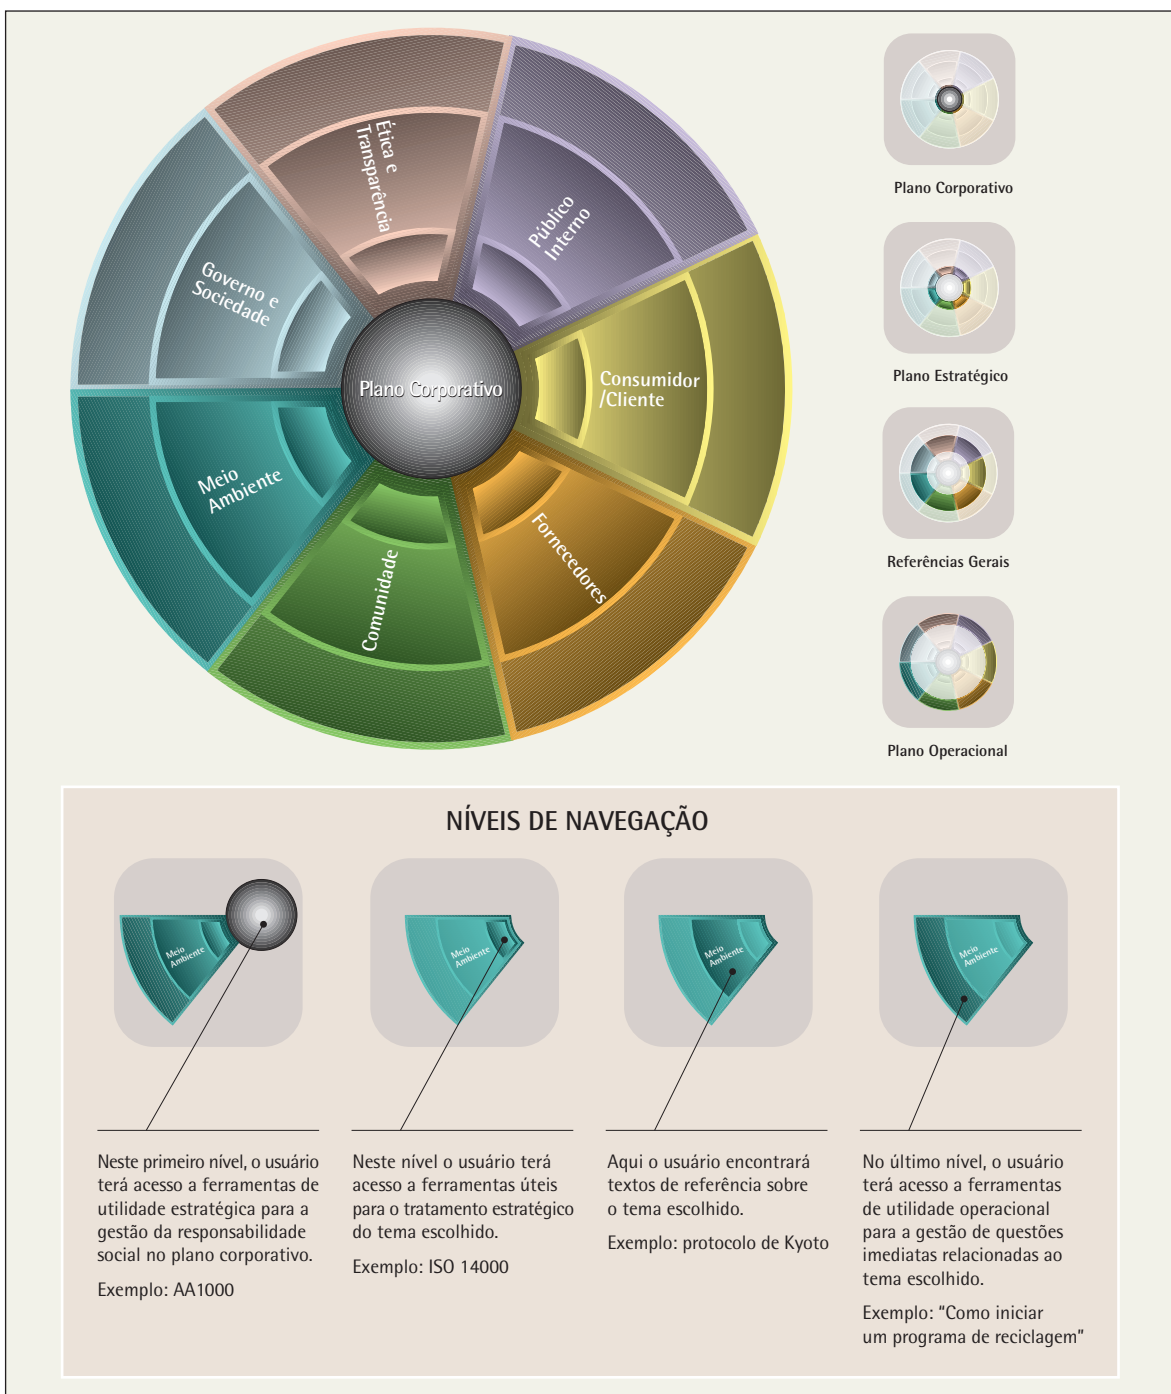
Ética e Transparência

Público Interno

Governo e Sociedade

Plano Corporativo

Consumidor /Cliente

Meio Ambiente

Comunidade

Fornecedores

Plano Corporativo

Plano Estratégico

Referências Gerais

Plano Operacional

NÍVEIS DE NAVEGAÇÃO

Meio Ambiente

Meio Ambiente

Meio Ambiente

Meio Ambiente

Neste primeiro nível, o usuário terá acesso a ferramentas de utilidade estratégica para a gestão da responsabilidade social no plano corporativo.

Exemplo: AA1000

Neste nível o usuário terá acesso a ferramentas úteis para o tratamento estratégico do tema escolhido.

Exemplo: ISO 14000

Aqui o usuário encontrará textos de referência sobre o tema escolhido.

Exemplo: protocolo de Kyoto

No último nível, o usuário terá acesso a ferramentas de utilidade operacional para a gestão de questões imediatas relacionadas ao tema escolhido.

Exemplo: "Como iniciar um programa de reciclagem"